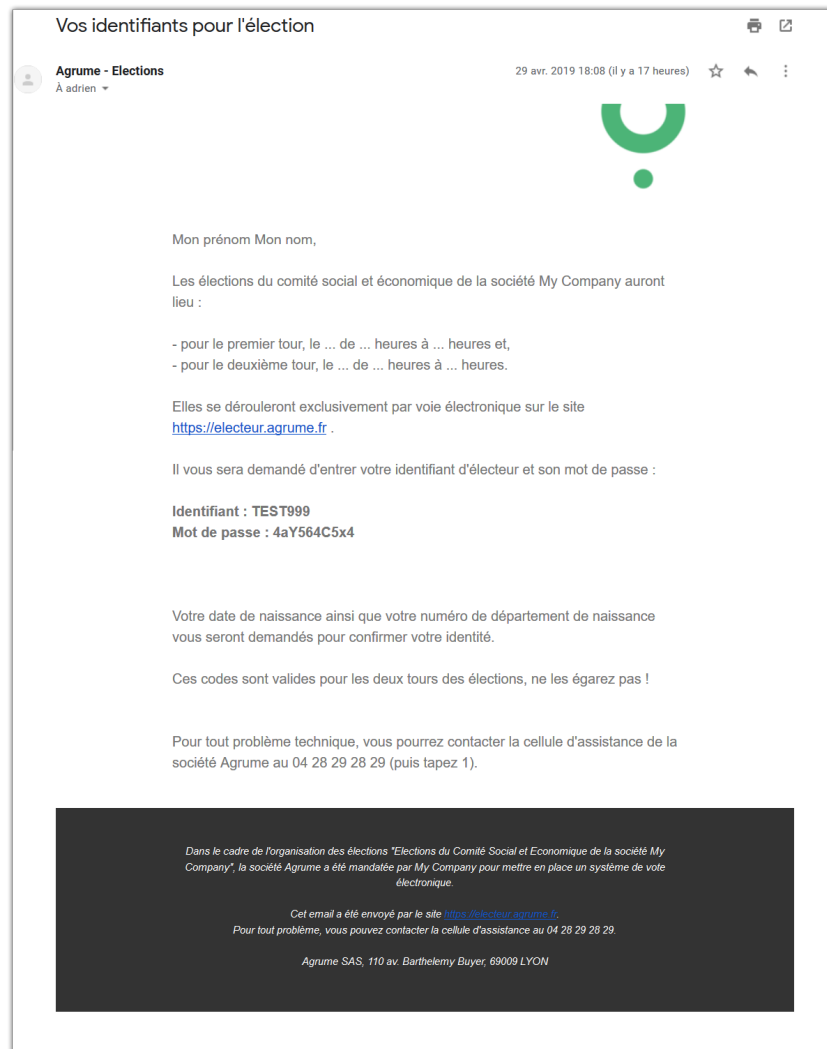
Vos identifiants pour l'élection

Agrume - Elections
À adrien

29 avr. 2019 18:08 (il y a 17 heures)

Mon prénom Mon nom,

Les élections du comité social et économique de la société My Company auront lieu :

- pour le premier tour, le ... de ... heures à ... heures et,
- pour le deuxième tour, le ... de ... heures à ... heures.

Elles se dérouleront exclusivement par voie électronique sur le site https://electeur.agrume.fr .

Il vous sera demandé d'entrer votre identifiant d'électeur et son mot de passe :

**Identifiant : TEST999**
**Mot de passe : 4aY564C5x4**

Votre date de naissance ainsi que votre numéro de département de naissance vous seront demandés pour confirmer votre identité.

Ces codes sont valides pour les deux tours des élections, ne les égarez pas !

Pour tout problème technique, vous pourrez contacter la cellule d'assistance de la société Agrume au 04 28 29 28 29 (puis tapez 1).

Dans le cadre de l'organisation des élections "Elections du Comité Social et Economique de la société My Company", la société Agrume a été mandatée par My Company pour mettre en place un système de vote électronique.

Cet email a été envoyé par le site https://electeur.agrume.fr.
Pour tout problème, vous pouvez contacter la cellule d'assistance au 04 28 29 28 29.

Agrume SAS, 110 av. Barthelemy Buyer, 69009 LYON